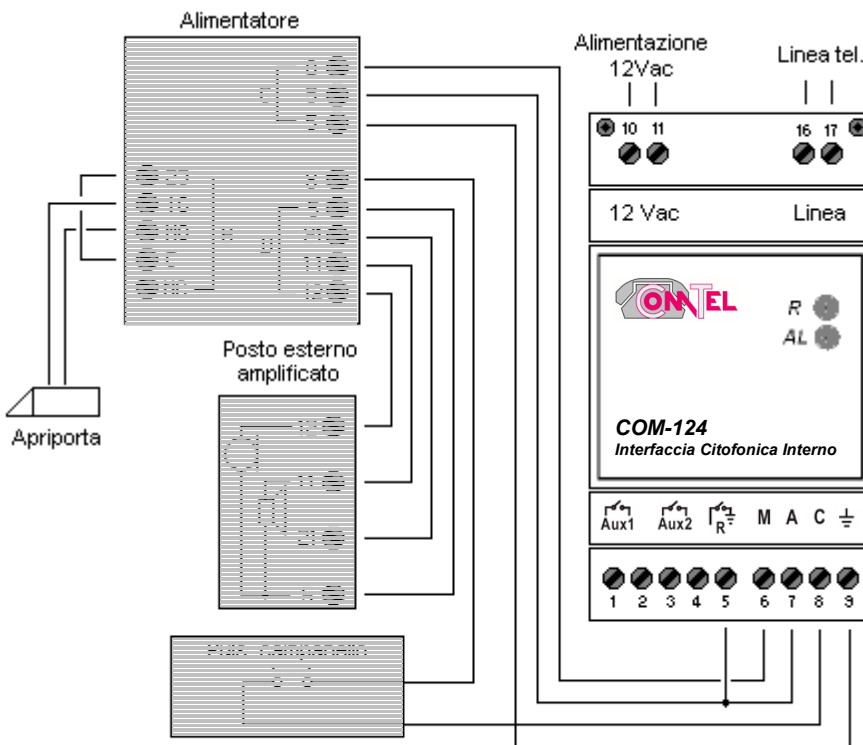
Alimentatore

Alimentazione 12Vac

Linea tel.

10 11

16 17

12 Vac

Linea

CONTEL

R

AL

COM-124

Interfaccia Citofonica Interno

Aux1 Aux2 R M A C

1 2 3 4 5 6 7 8 9

Posto esterno amplificato

Apriporta

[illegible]